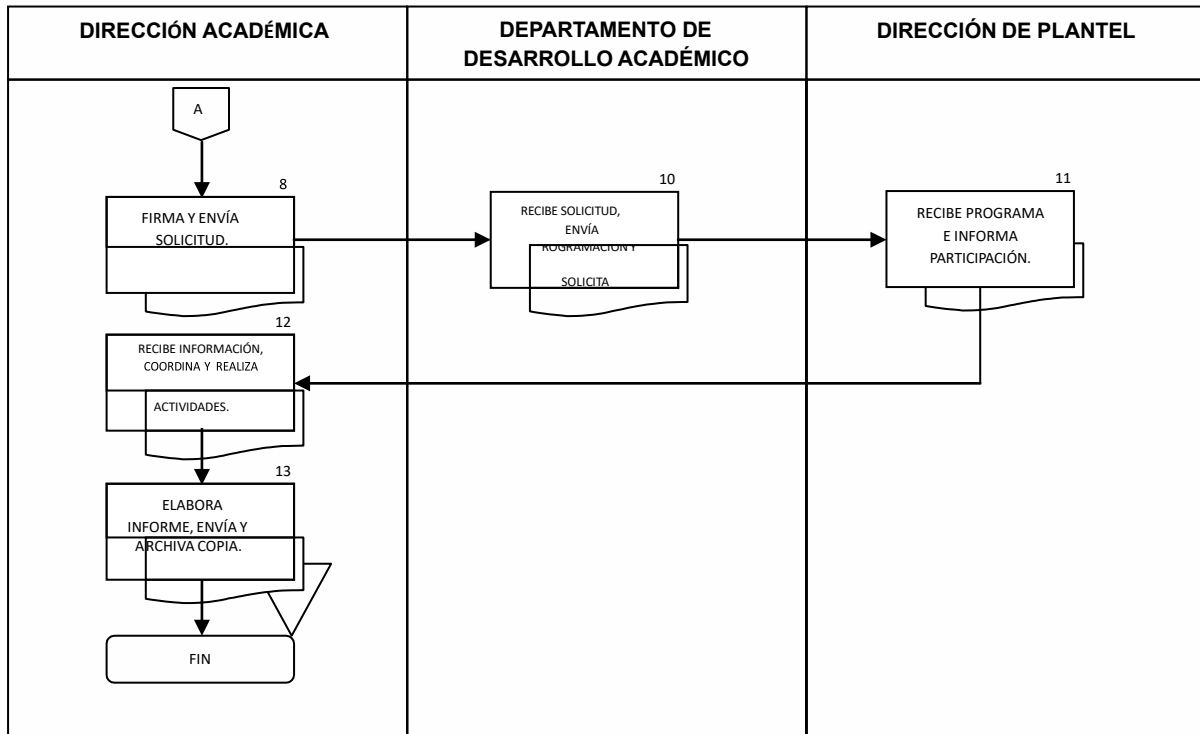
| DIRECCIÓN ACADÉMICA | DEPARTAMENTO DE DESARROLLO ACADÉMICO | DIRECCIÓN DE PLANTEL |
|---|---|---|

A

8
FIRMA Y ENVÍA SOLICITUD.

10
RECIBE SOLICITUD, ENVÍA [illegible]ROGRAMACIÓN Y SOLICITA

11
RECIBE PROGRAMA E INFORMA PARTICIPACIÓN.

12
RECIBE INFORMACIÓN, COORDINA Y REALIZA ACTIVIDADES.

13
ELABORA INFORME, ENVÍA Y ARCHIVA COPIA.

FIN